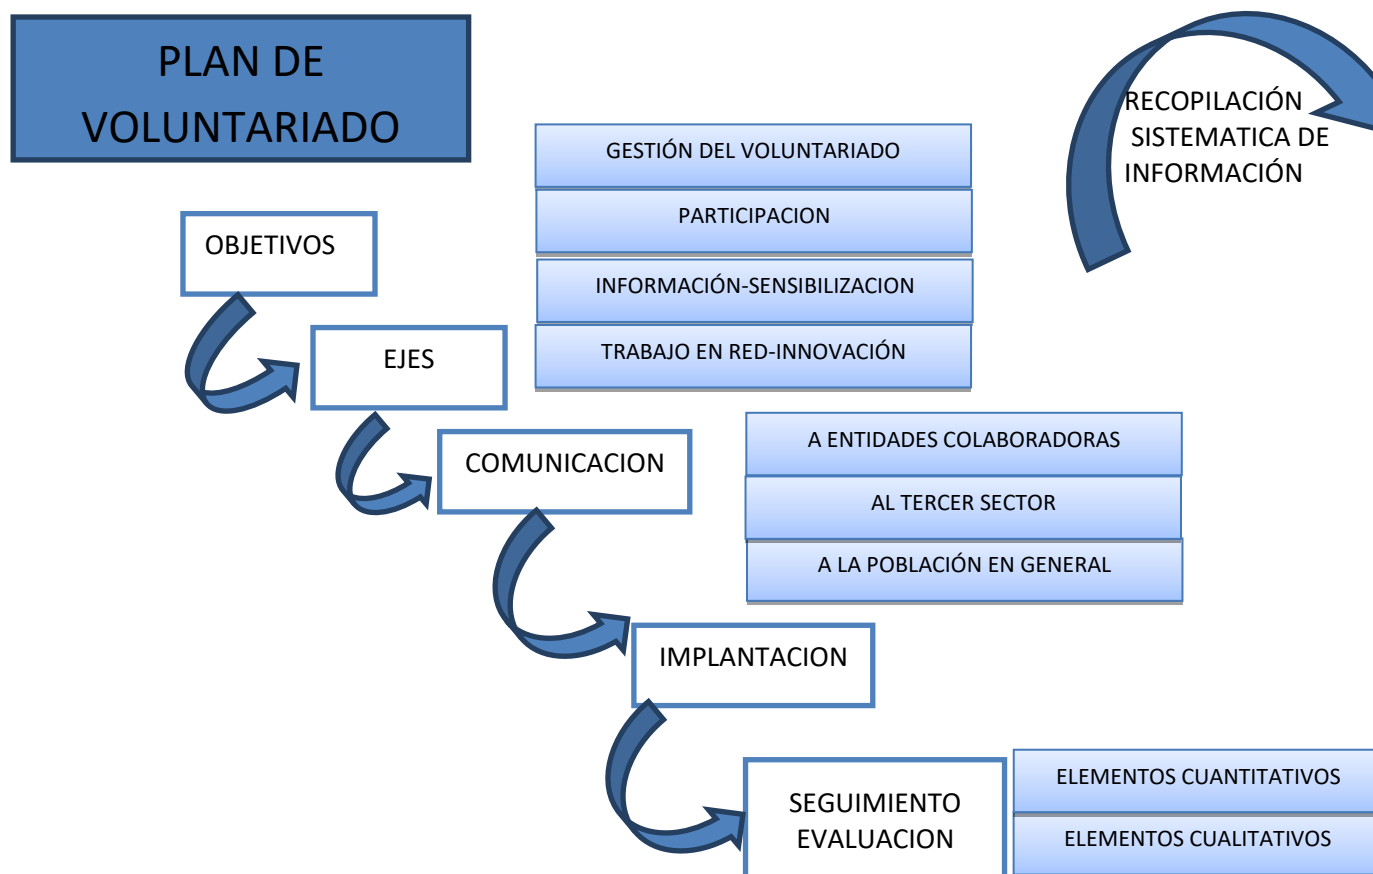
PLAN DE VOLUNTARIADO

GESTIÓN DEL VOLUNTARIADO

PARTICIPACION

INFORMACIÓN-SENSIBILIZACION

TRABAJO EN RED-INNOVACIÓN

RECOPILACIÓN SISTEMATICA DE INFORMACIÓN

OBJETIVOS

EJES

COMUNICACION

A ENTIDADES COLABORADORAS

AL TERCER SECTOR

A LA POBLACIÓN EN GENERAL

IMPLANTACION

SEGUIMIENTO EVALUACION

ELEMENTOS CUANTITATIVOS

ELEMENTOS CUALITATIVOS